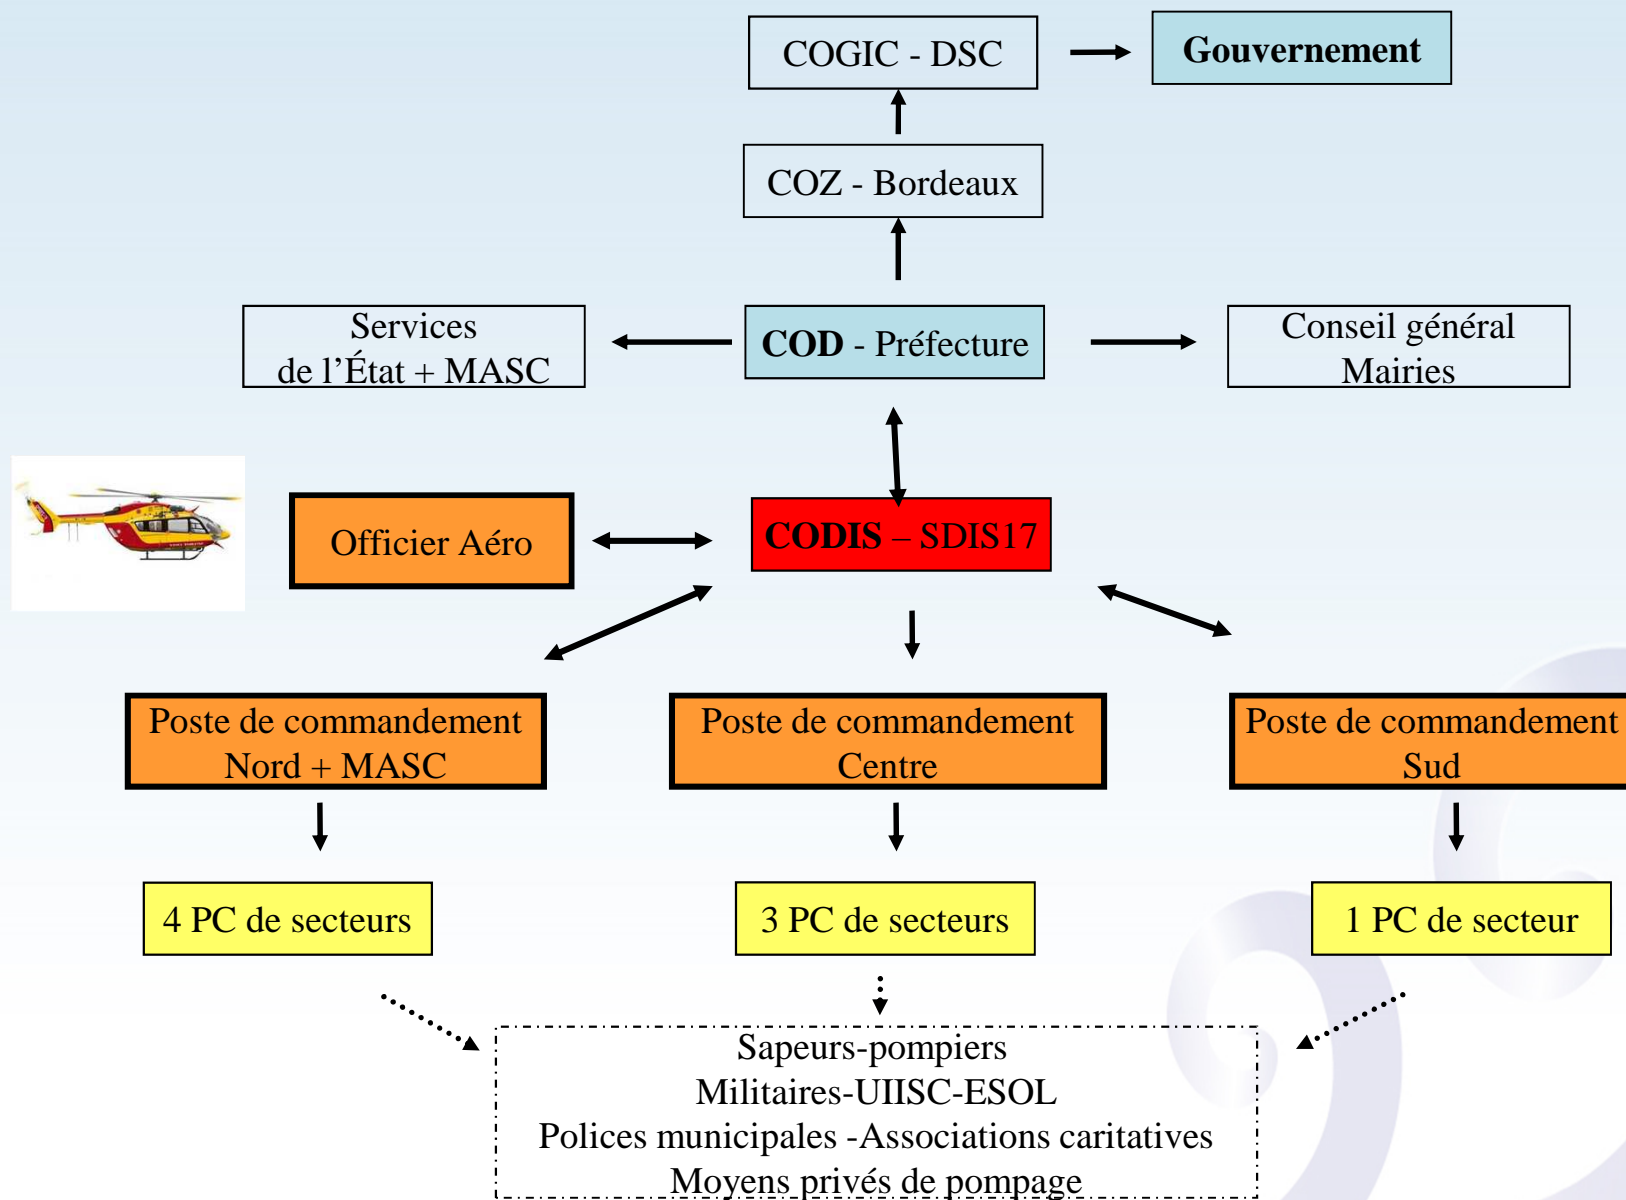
COGIC - DSC

Gouvernement

COZ - Bordeaux

Services de l’État + MASC

COD - Préfecture

Conseil général Mairies

Officier Aéro

CODIS – SDIS17

Poste de commandement Nord + MASC

Poste de commandement Centre

Poste de commandement Sud

4 PC de secteurs

3 PC de secteurs

1 PC de secteur

Sapeurs-pompiers
Militaires-UIISC-ESOL
Polices municipales -Associations caritatives
Moyens privés de pompage